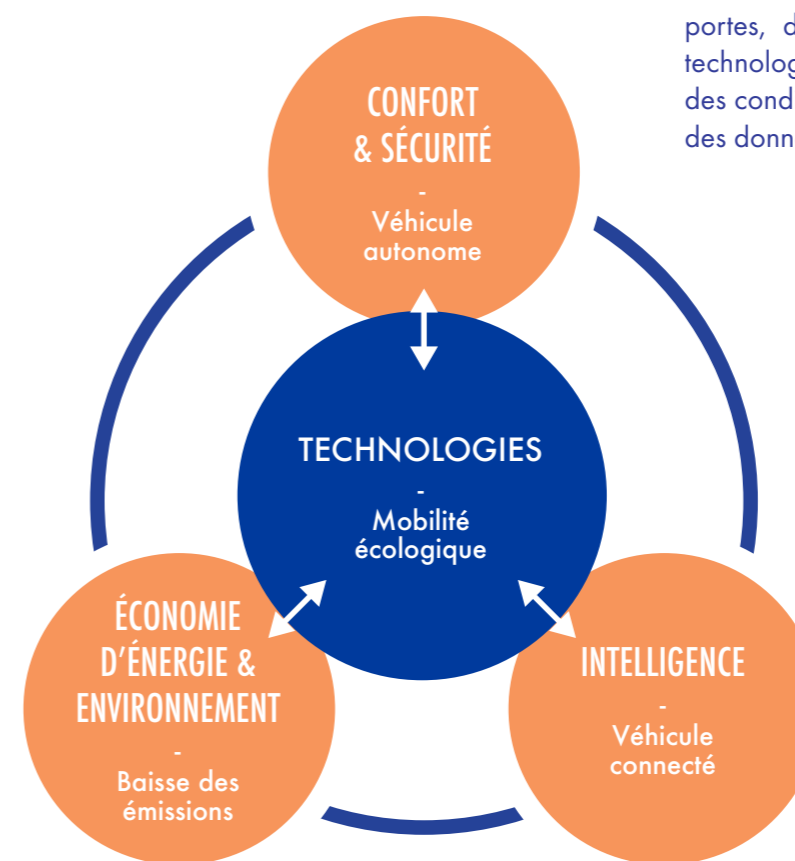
portes, d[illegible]
technolog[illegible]
des cond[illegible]
des donn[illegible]

CONFORT & SÉCURITÉ
-
Véhicule autonome

TECHNOLOGIES
-
Mobilité écologique

ÉCONOMIE D'ÉNERGIE & ENVIRONNEMENT
-
Baisse des émissions

INTELLIGENCE
-
Véhicule connecté